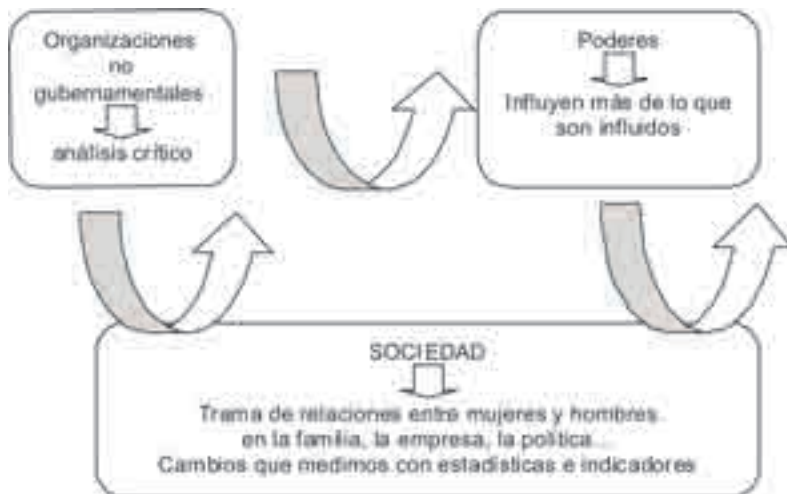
Organizaciones no gubernamentales

análisis crítico

Poderes

Influyen más de lo que son influidos

SOCIEDAD

Trama de relaciones entre mujeres y hombres en la familia, la empresa, la política...
Cambios que medimos con estadísticas e indicadores